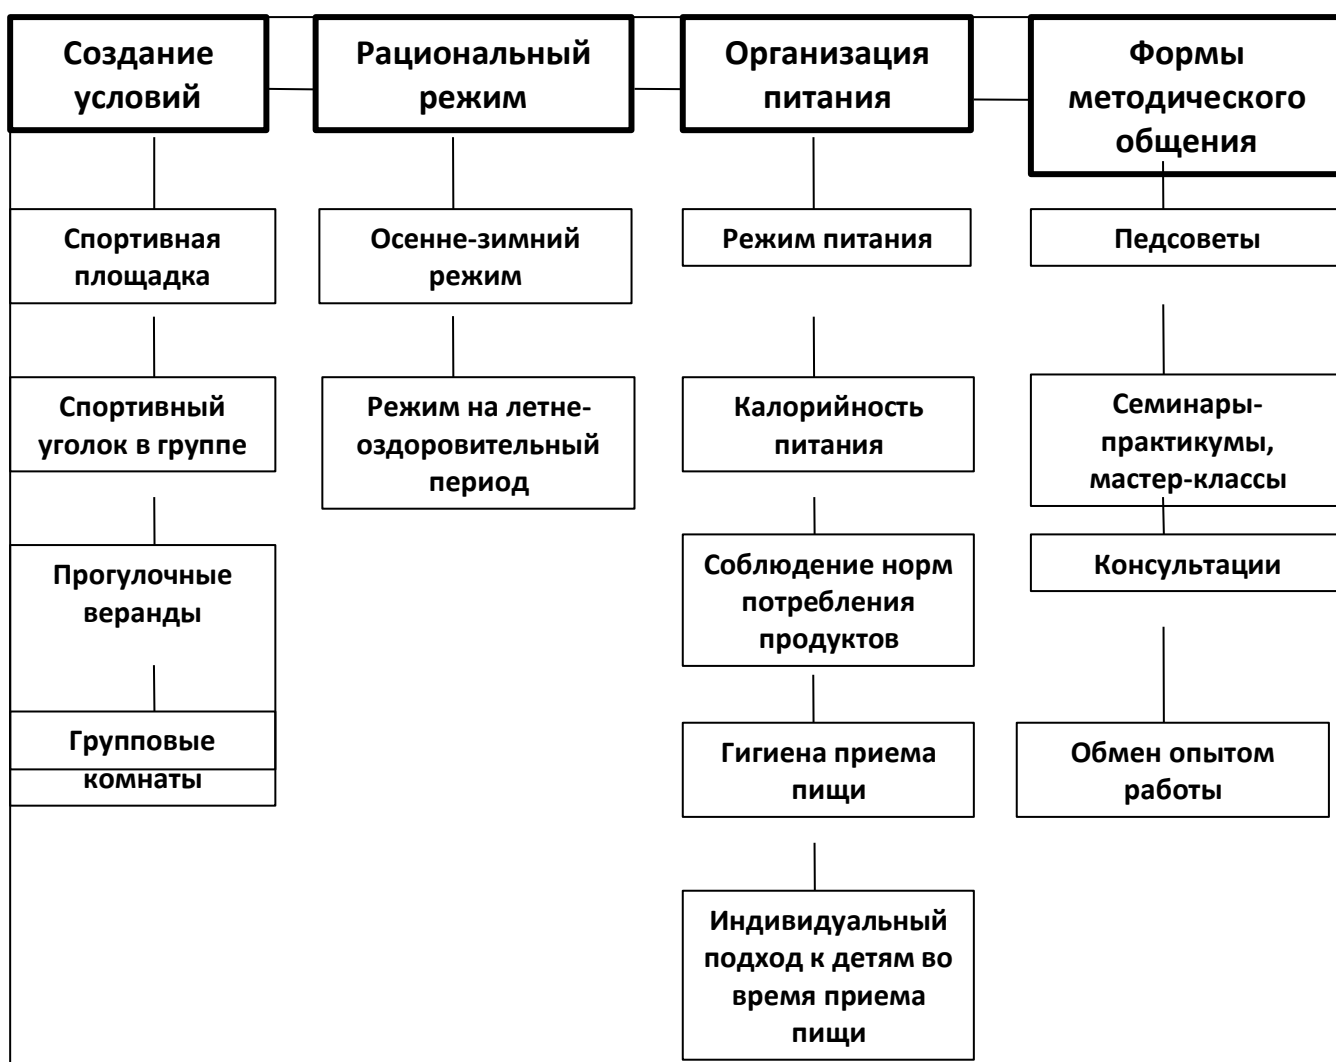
Создание условий

Рациональный режим

Организация питания

Формы методического общения

Спортивная площадка

Спортивный уголок в группе

Прогулочные веранды

Групповые комнаты

Осенне-зимний режим

Режим на летне-оздоровительный период

Режим питания

Калорийность питания

Соблюдение норм потребления продуктов

Гигиена приема пищи

Индивидуальный подход к детям во время приема пищи

Педсоветы

Семинары-практикумы, мастер-классы

Консультации

Обмен опытом работы